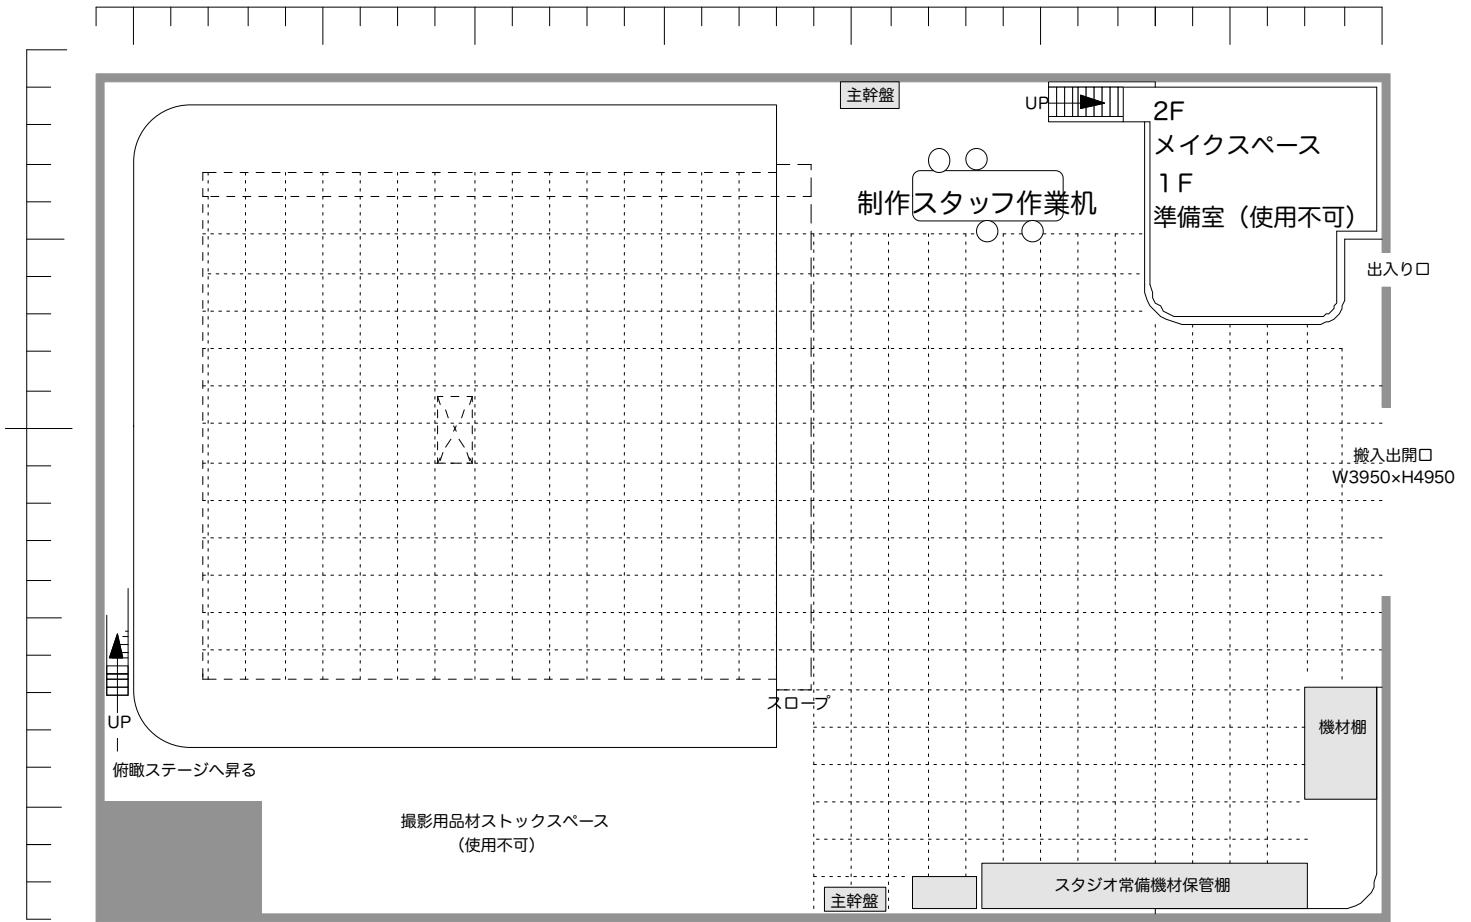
主幹盤

UP

2F
メイクスペース
1F
準備室（使用不可）

制作スタッフ作業机

出入り口

搬入出開口
W3950×H4950

UP

スロープ

俯瞰ステージへ昇る

機材棚

撮影用品材ストックスペース
（使用不可）

主幹盤

スタジオ常備機材保管棚